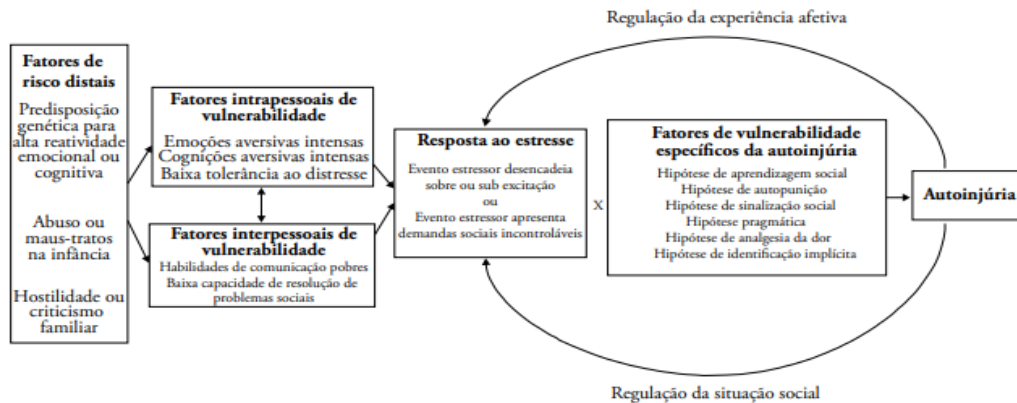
Regulação da experiência afetiva

Fatores de risco distais

Predisposição genética para alta reatividade emocional ou cognitiva

Abuso ou maus-tratos na infância

Hostilidade ou criticismo familiar

Fatores intrapessoais de vulnerabilidade

Emoções aversivas intensas
Cognições aversivas intensas
Baixa tolerância ao distresse

Fatores interpessoais de vulnerabilidade

Habilidades de comunicação pobres
Baixa capacidade de resolução de problemas sociais

Resposta ao estresse

Evento estressor desencadeia sobre ou sub excitação
ou
Evento estressor apresenta demandas sociais incontroláveis

X

Fatores de vulnerabilidade específicos da autoinjúria

Hipótese de aprendizagem social
Hipótese de autopunição
Hipótese de sinalização social
Hipótese pragmática
Hipótese de analgesia da dor
Hipótese de identificação implícita

Autoinjúria

Regulação da situação social